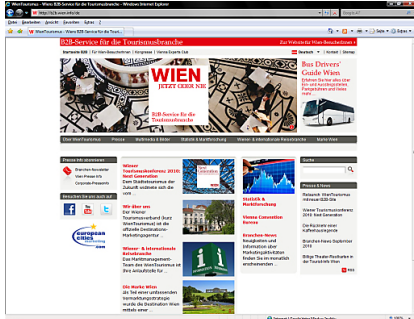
WienTourismus – Wien: B2B-Service für die Tourismusbranche – Windows Internet Explorer

Datei Bearbeiten Ansicht Favoriten Extras ?

WienTourismus – Wien: B2B-Service für die Tourismusbranche

B2B-Service für die Tourismusbranche

Zur Website für Wien-Besucherinnen

Startseite B2B | Für Wien-Besucherinnen | Kongresse | Vienna Experts Club

Deutsch | Kontakt | Sitemap

WIEN
JETZT ODER NIE

B2B-Service für die Tourismusbranche

Bus Drivers' Guide Wien

Über WienTourismus | Presse | Multimedia & Bilder | Statistik & Marktforschung | Wiener- & internationale Reisebranche | Marke Wien

Presse Info abonnieren

Branchen-Newsletter
Vien-Presse-Info
Corporate-Presseinfo

Besuchen Sie uns auch auf:

european cities marketing

Wiener Tourismuskonferenz 2010: Next Generation

Wir über uns

Wiener- & internationale Reisebranche

Die Marke Wien

Statistik & Marktforschung

Vienna Convention Bureau

Branchen-News

Suche

Presse & News

RSS